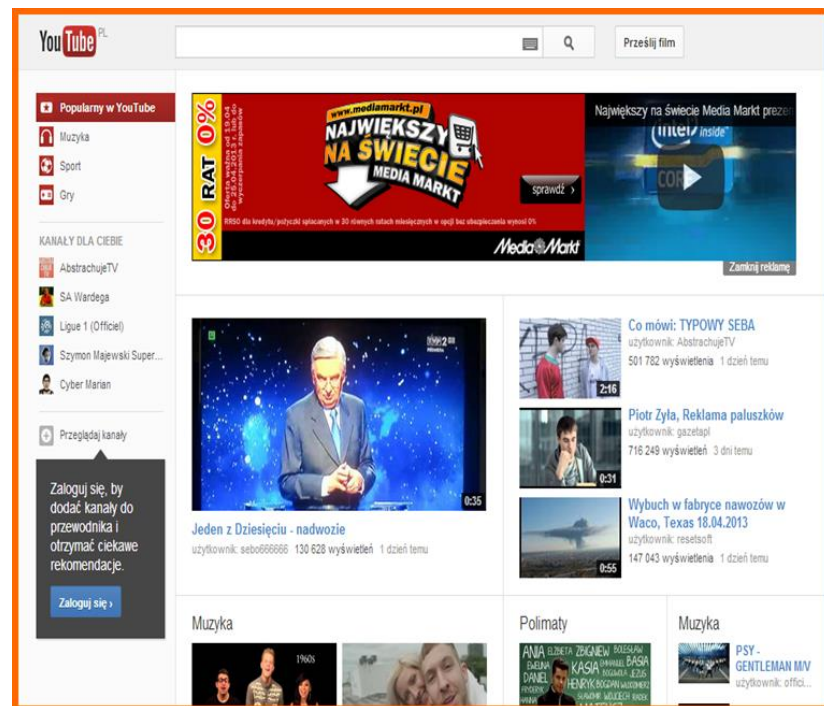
YouTube PL

Prześlij film

Popularny w YouTube
Muzyka
Sport
Gry

KANAŁY DLA CIEBIE
AbstrachujeTV
SA Wardega
Ligue 1 (Officiel)
Szymon Majewski Super...
Cyber Marian

Przeglądaj kanały

Zaloguj się, by dodać kanały do przewodnika i otrzymać ciekawe rekomendacje.

Zaloguj się ›

www.mediamarkt.pl
NAJWIĘKSZY NA ŚWIECIE MEDIA MARKT
30 RAT 0%
sprawdź ›
MediaMarkt
Największy na świecie Media Markt prezen
intel inside
Zamknij reklamę

RRSO dla kredytu/pożyczki spłacanych w 30 równych ratach miesięcznych w opcji bez ubezpieczenia wynosi 0%

0:35
Jeden z Dziesięciu - nadwozie
użytkownik: sebo666666 130 628 wyświetleń 1 dzień temu

2:16
Co mówi: TYPOWY SEBA
użytkownik: AbstrachujeTV
501 782 wyświetlenia 1 dzień temu

0:31
Piotr Żyła, Reklama paluszków
użytkownik: gazetapl
716 249 wyświetleń 3 dni temu

0:55
Wybuch w fabryce nawozów w Waco, Texas 18.04.2013
użytkownik: resetsoft
147 043 wyświetlenia 1 dzień temu

Muzyka
1960s

Polimaty
ANIA ZBIGNIEW KASIA BASIA DANIEL HENRYK

Muzyka
PSY - GENTLEMAN M/V
użytkownik: offici...